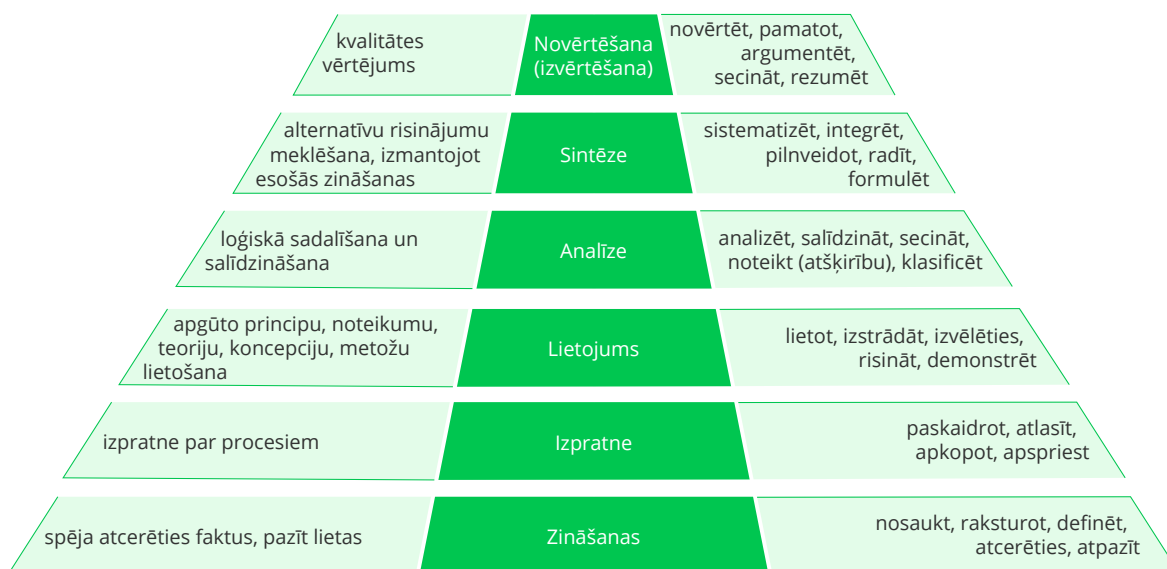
kvalitātes vērtējums

Novērtēšana (izvērtēšana)

novērtēt, pamatot, argumentēt, secināt, rezumēt

alternatīvu risinājumu meklēšana, izmantojot esošās zināšanas

Sintēze

sistematizēt, integrēt, pilnveidot, radīt, formulēt

loģiskā sadalīšana un salīdzināšana

Analīze

analizēt, salīdzināt, secināt, noteikt (atšķirību), klasificēt

apgūto principu, noteikumu, teoriju, koncepciju, metožu lietošana

Lietojums

lietot, izstrādāt, izvēlēties, risināt, demonstrēt

izpratne par procesiem

Izpratne

paskaidrot, atlasīt, apkopot, apspriest

spēja atcerēties faktus, pazīt lietas

Zināšanas

nosaukt, raksturot, definēt, atcerēties, atpazīt